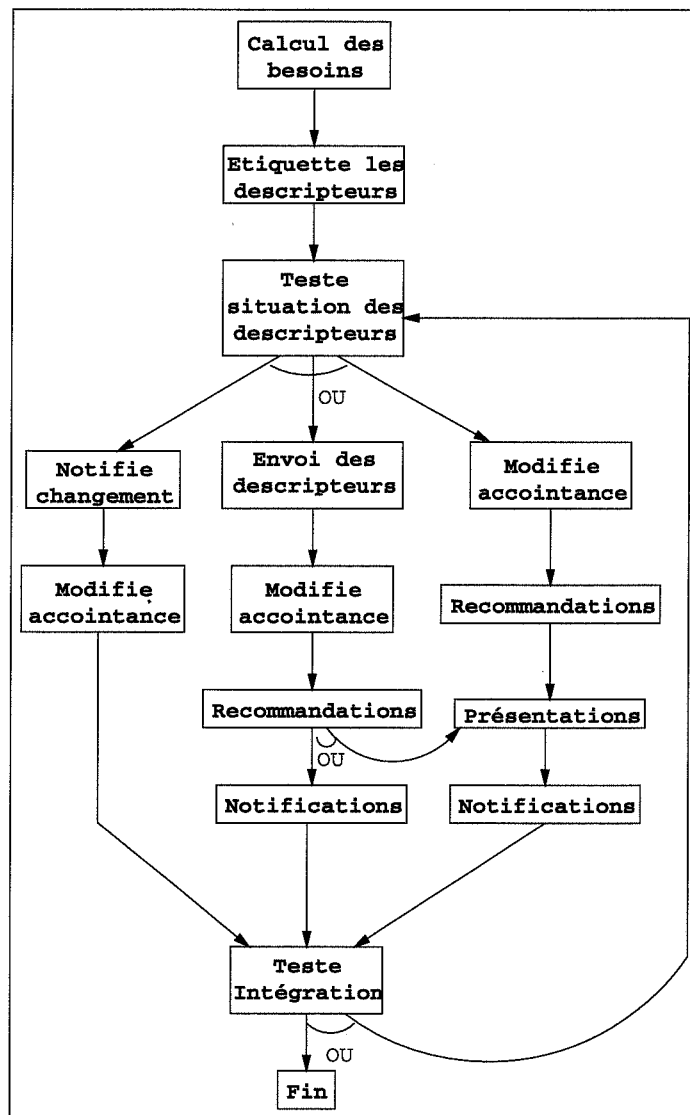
Calcul des besoins

Etiquette les descripteurs

Teste situation des descripteurs

OU

Notifie changement

Envoi des descripteurs

Modifie accointance

Modifie accointance

Modifie accointance

Recommandations

Recommandations

Présentations

OU

Notifications

Notifications

Teste Intégration

OU

Fin